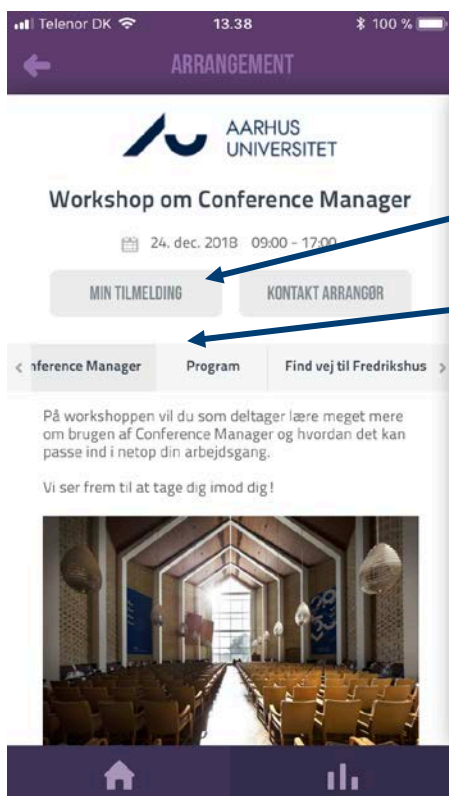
Telenor DK 13.38 100 %

ARRANGEMENT

AARHUS UNIVERSITET

Workshop om Conference Manager

24. dec. 2018 09:00 - 17:00

MIN TILMELDING

KONTAKT ARRANGØR

nference Manager

Program

Find vej til Fredrikshus

På workshoppen vil du som deltager lære meget mere om brugen af Conference Manager og hvordan det kan passe ind i netop din arbejdsgang.

Vi ser frem til at tage dig imod dig!